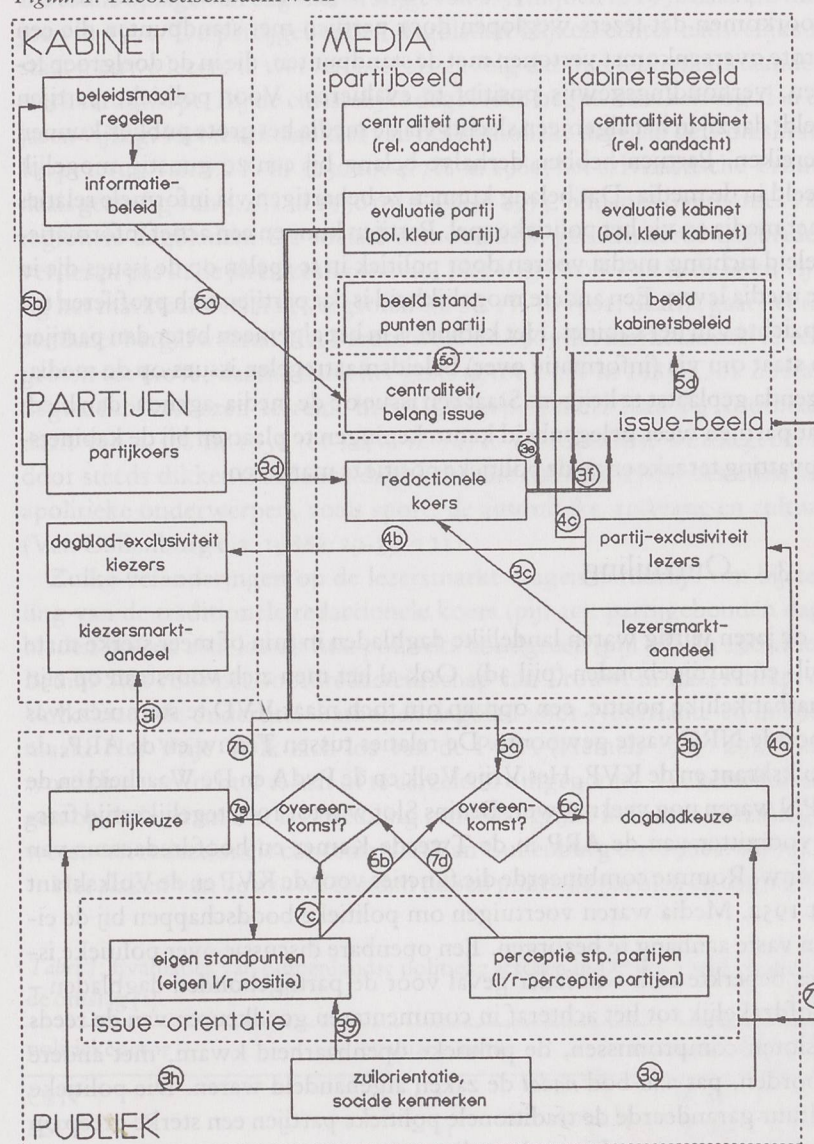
KABINET

beleidsmaatregelen

informatiebeleid

MEDIA

partijbeeld

centraliteit partij (rel. aandacht)

evaluatie partij (pol. kleur partij)

beeld standpunten partij

centraliteit, belang issue

redactionele koers

kabinetsbeeld

centraliteit kabinet (rel. aandacht)

evaluatie kabinet (pol. kleur kabinet)

beeld kabinetsbeleid

issue-beeld

partij-exclusiviteit lezers

lezersmarktaandeel

PARTIJEN

partijkoers

dagblad-exclusiviteit kiezers

kiezersmarktaandeel

5b 5a 5e 5d 3d 3e 3f 4c 4b 3c 3i 7b 6a 3b 4a 7e 6c 6b 7d 7c 3g 3h 3a

partijkeuze

overeenkomst?

overeenkomst?

dagbladkeuze

eigen standpunten (eigen l/r positie)

perceptie stp. partijen (l/r perceptie partijen)

issue-oriëntatie

zuilorientatie, sociale kenmerken

PUBLIEK